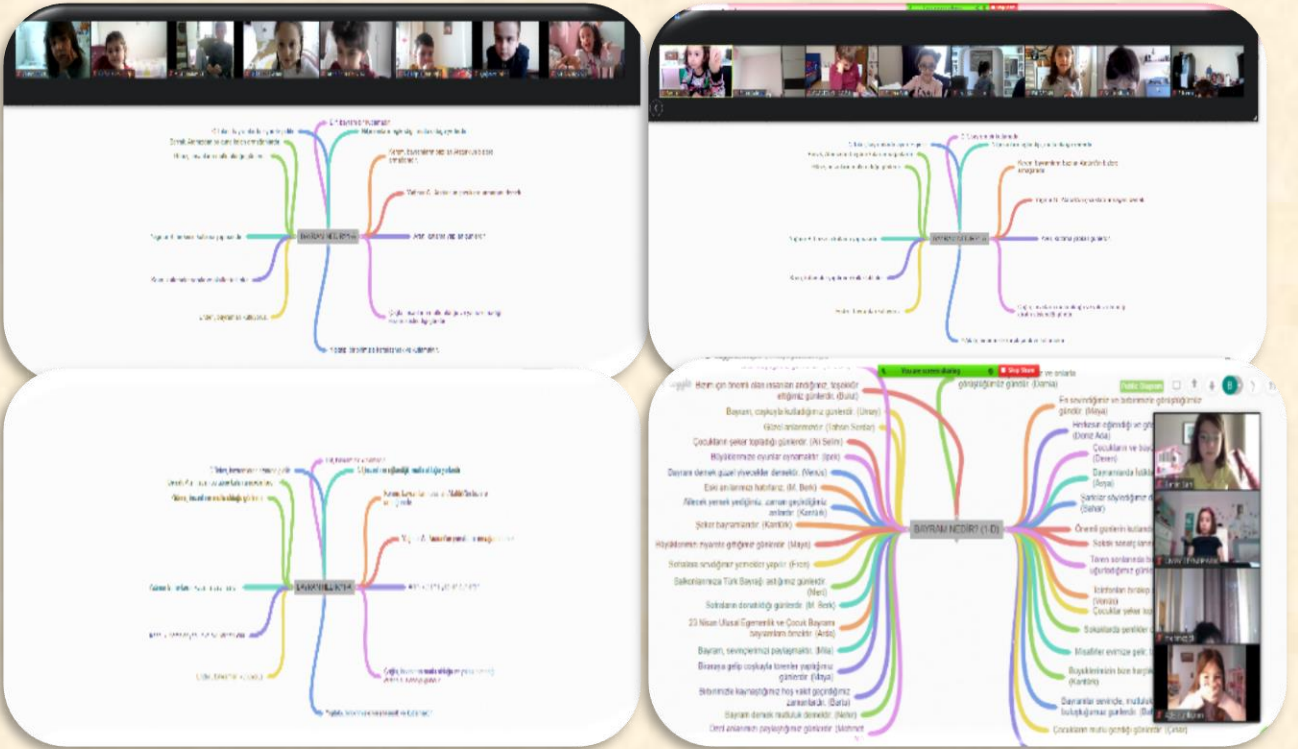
You are screen sharing
Stop Share
BAYRAM NEDİR? (1-D)
Bizim için önemli olan insanları andığımız, taşıdıktır ettiğimiz günlerdir. (Bulut)
Bayramı, coşkuyla kutladığımız günlerdir. (Umay)
Güzel anılarımızdır. (Selman Serdar)
Çocukların şeker topladığı günlerdir. (Ali Selim)
Büyüklerimize oyunlar oynamaktır. (Ipek)
Bayram demek güzel yiyecekler demektir. (Nehir)
Eski anılarımızı hatırlarız. (M. Berk)
Ailecek yemek yediğimiz, zaman geçirdiğimiz anlardır. (Kerem)
Şeker bayramlarıdır. (Kerem)
Köylülerimin oyunlar getirdiğim günlerdir. (Maya)
Sofrada oturduğumuz yemekler yaparız. (Ecrin)
Balkonlarımıza Türk Bayrağı astığımız günlerdir. (Nevi)
Sokakların donatıldığı günlerdir. (M. Berk)
23 Nisan Ulusal Egemenlik ve Çocuk Bayramı bayramların biridir. (Arda)
Bayram, sevinçlerimizi paylaşmaktır. (Mila)
Biraraya gelip coşkuyla törenler yaptığımız günlerdir. (Maya)
Bireylerimizle kaynaştığımız hoş vakit geçirdiğimiz zamanlardır. (Barış)
Bayram demek mutluluk demektir. (Nehir)
Dinî anılarımızı paylaştığımız günlerdir. (Mehmet)
görüştüğümüz gündür. (Damla)
En sevdiğimiz ve birbirimizle görüştüğümüz gündür. (Maya)
Herkesin eğlendiği ve gö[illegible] (Deniz Ada)
Çocukların ve büy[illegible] (Deren)
Bayramlarda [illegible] (Beyza)
Şarkılar söylediğimiz d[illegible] (Sahar)
Önemli günlerin kutland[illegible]
Sokak sokak gezer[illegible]
Tören sonlarında b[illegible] uğurladığımız günl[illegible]
Bölümleri bırakıp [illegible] (Melda)
Çocuklar şeker to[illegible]
Sokaklarda pertikler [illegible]
Misafirler evimize gelir. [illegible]
Büyüklerimizin bize harçlık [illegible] (Kerem)
Bayramlar sevinçle, mutlulukla buluştuğumuz günlerdir. (Bal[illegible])
Çocukların mutlu gördüğü günlerdir. (Çınar)
Public Diagram